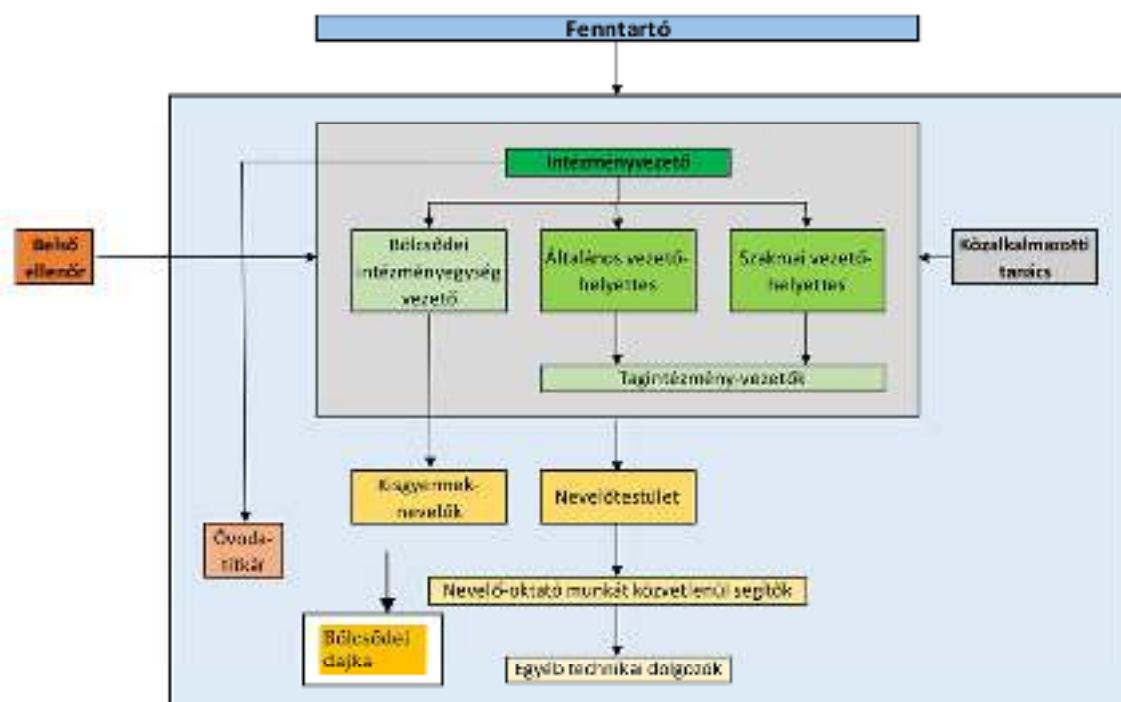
Fenntartó

Intézményvezető

Belső ellenőr

Bölcsődei intézményegység vezető

Általános vezető-helyettes

Szakmai vezető-helyettes

Közalkalmazotti tanács

Tagintézmény-vezetők

Kisgyermek-nevelők

Nevelőtestület

Óvoda-titkár

Nevelő-oktató munkát közvetlenül segítők

Bölcsődei dajka

Egyéb technikai dolgozók